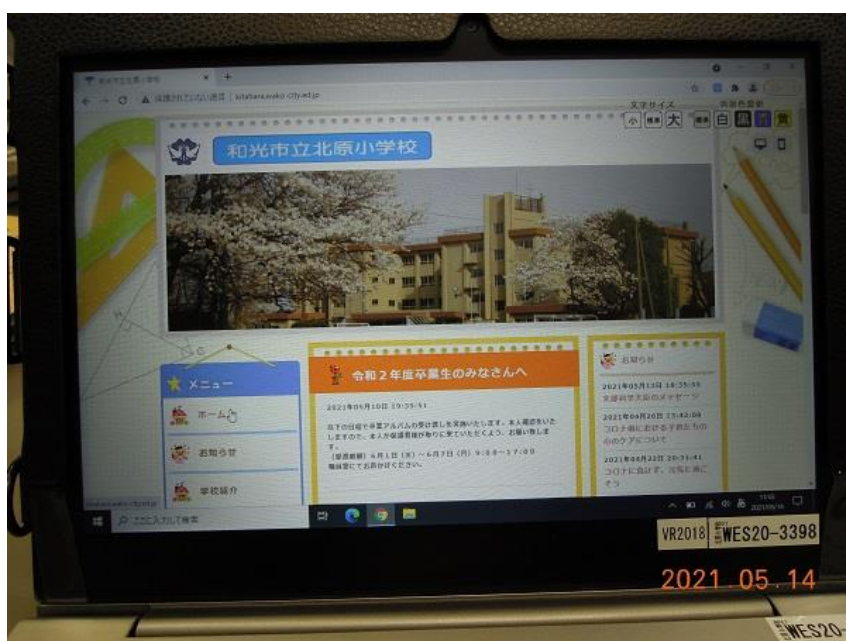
和光市立北原小学校

保護されていない通信 | kitahara.wako-city.ed.jp

文字サイズ 小 標準 大

背景色変更 標準 白 黒 青 黄

和光市立北原小学校

メニュー

ホーム

お知らせ

学校紹介

令和２年度卒業生のみなさんへ

2021年05月10日 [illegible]

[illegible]

お知らせ

2021年05月13日 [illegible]
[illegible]

2021年04月20日 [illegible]
コロナ禍における子供たちの心のケアについて

2021年04月22日 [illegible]
コロナに負けず、元気に過ごそう

ここに入力して検索

VR2018 WES20-3398

2021 05 14

WES20-